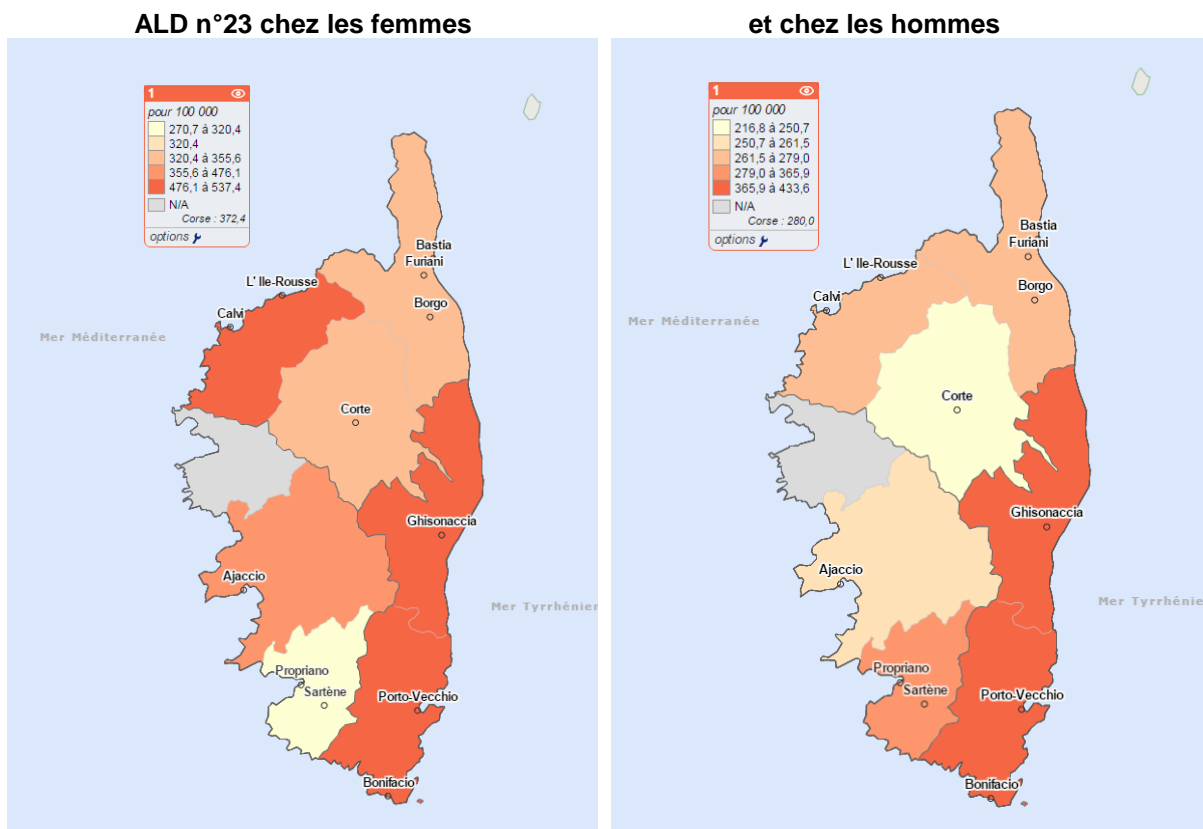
ALD n°23 chez les femmes

1
pour 100 000
270,7 à 320,4
320,4
320,4 à 355,6
355,6 à 476,1
476,1 à 537,4
N/A
Corse : 372,4
options

Mer Méditerranée
L' Ile-Rousse
Calvi
Bastia
Furiani
Borgo
Corte
Ghisonaccia
Ajaccio
Mer Tyrrhénien
Propriano
Sartène
Porto-Vecchio
Bonifacio

et chez les hommes

1
pour 100 000
216,8 à 250,7
250,7 à 261,5
261,5 à 279,0
279,0 à 365,9
365,9 à 433,6
N/A
Corse : 280,0
options

Mer Méditerranée
L' Ile-Rousse
Calvi
Bastia
Furiani
Borgo
Corte
Ghisonaccia
Ajaccio
Mer Tyrrhénie
Propriano
Sartène
Porto-Vecchio
Bonifacio